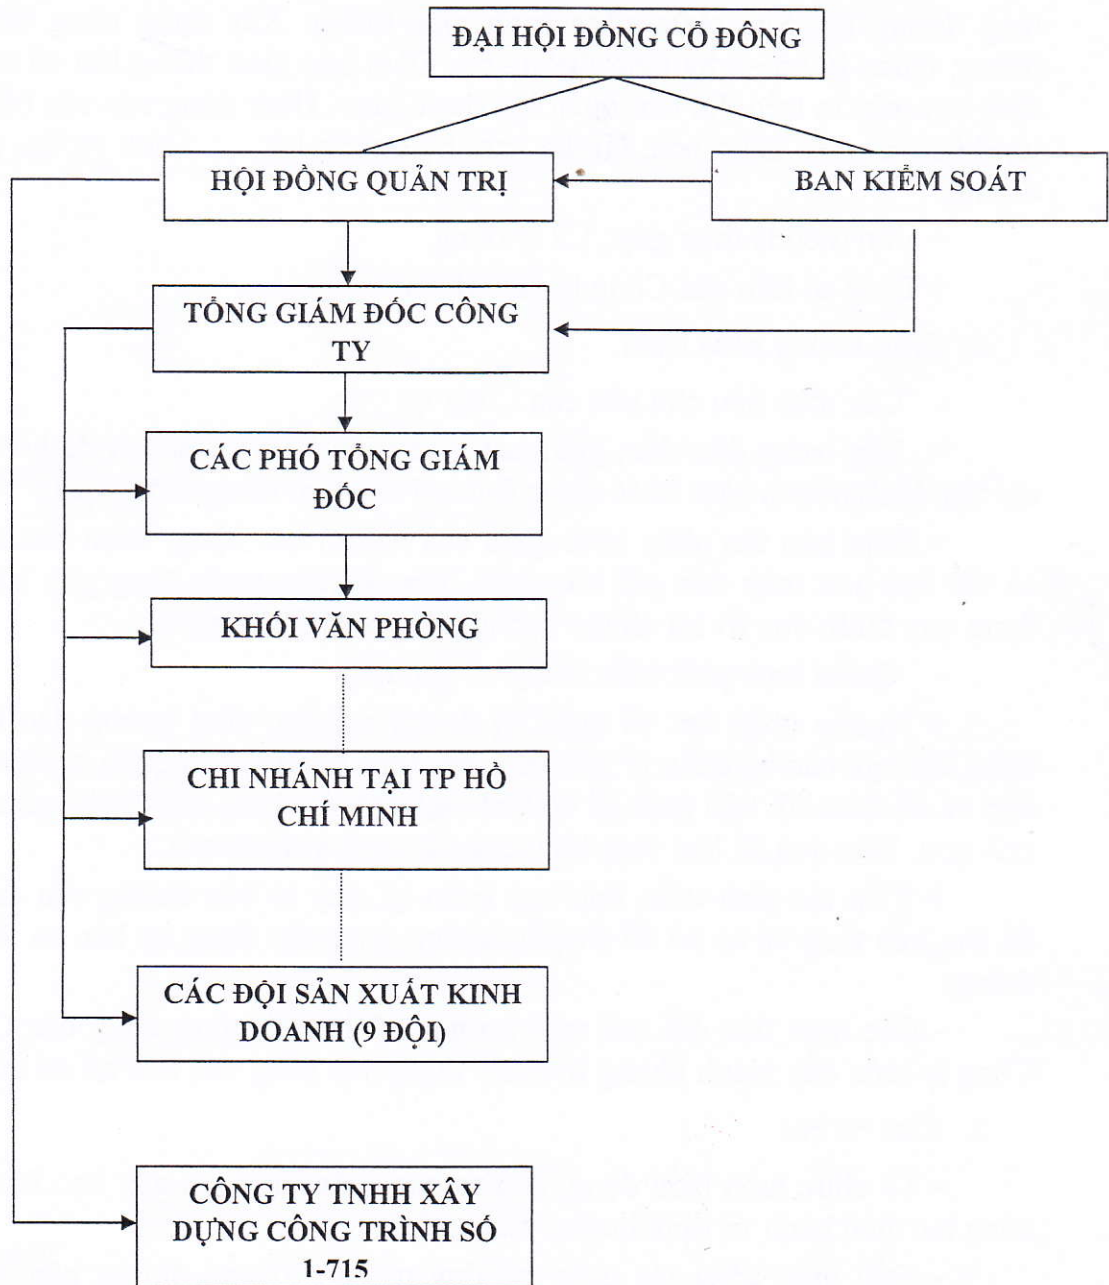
ĐẠI HỘI ĐỒNG CỔ ĐÔNG

HỘI ĐỒNG QUẢN TRỊ

BAN KIỂM SOÁT

TỔNG GIÁM ĐỐC CÔNG TY

CÁC PHÓ TỔNG GIÁM ĐỐC

KHỐI VĂN PHÒNG

CHI NHÁNH TẠI TP HỒ CHÍ MINH

CÁC ĐỘI SẢN XUẤT KINH DOANH (9 ĐỘI)

CÔNG TY TNHH XÂY DỰNG CÔNG TRÌNH SỐ 1-715